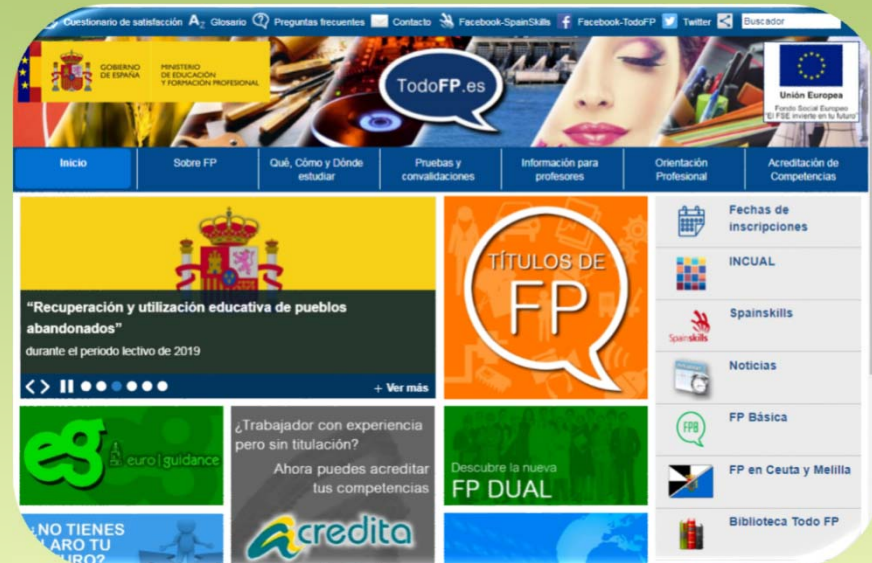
Cuestionario de satisfacción $A_Z$ Glosario Preguntas frecuentes Contacto Facebook-SpainSkills Facebook-TodoFP Twitter Buscador

GOBIERNO DE ESPAÑA MINISTERIO DE EDUCACIÓN Y FORMACIÓN PROFESIONAL

TodoFP.es

Unión Europea
Fondo Social Europeo
"El FSE invierte en tu futuro"

Inicio | Sobre FP | Qué, Cómo y Dónde estudiar | Pruebas y convalidaciones | Información para profesores | Orientación Profesional | Acreditación de Competencias

"Recuperación y utilización educativa de pueblos abandonados"
durante el periodo lectivo de 2019

+ Ver más

TÍTULOS DE FP

Fechas de inscripciones

INCUAL

Spainskills

Spainskills

Noticias

FP Básica

FPB

FP en Ceuta y Melilla

Biblioteca Todo FP

eg euro guidance

¿Trabajador con experiencia pero sin titulación?
Ahora puedes acreditar tus competencias
acredita

Descubre la nueva
FP DUAL

¿NO TIENES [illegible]LARO TU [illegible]URO?